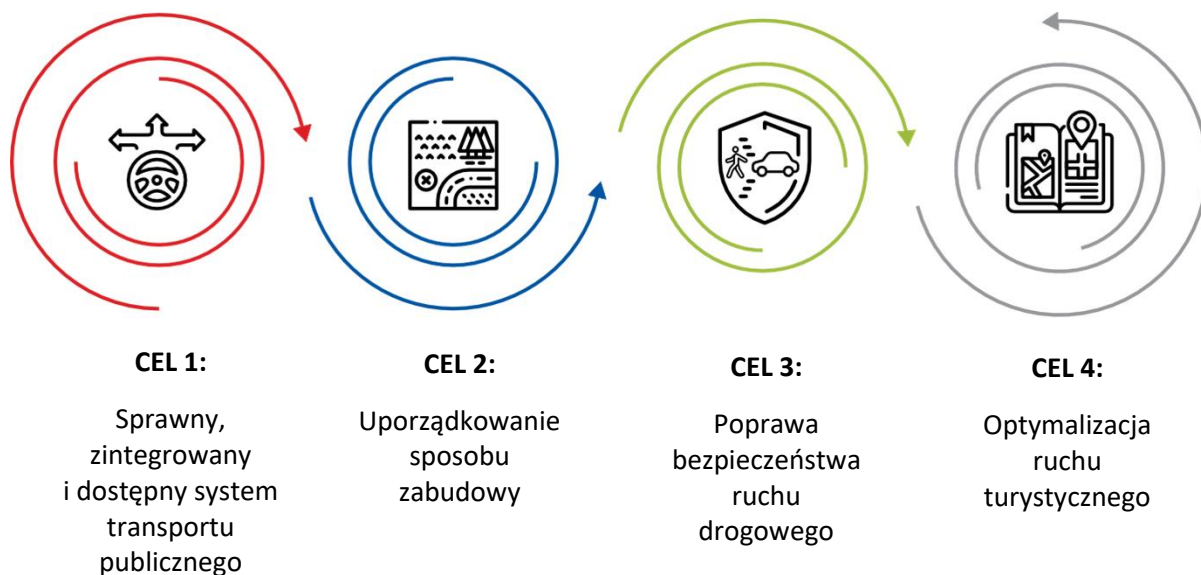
CEL 1:

Sprawny, zintegrowany i dostępny system transportu publicznego

CEL 2:

Uporządkowanie sposobu zabudowy

CEL 3:

Poprawa bezpieczeństwa ruchu drogowego

CEL 4:

Optymalizacja ruchu turystycznego